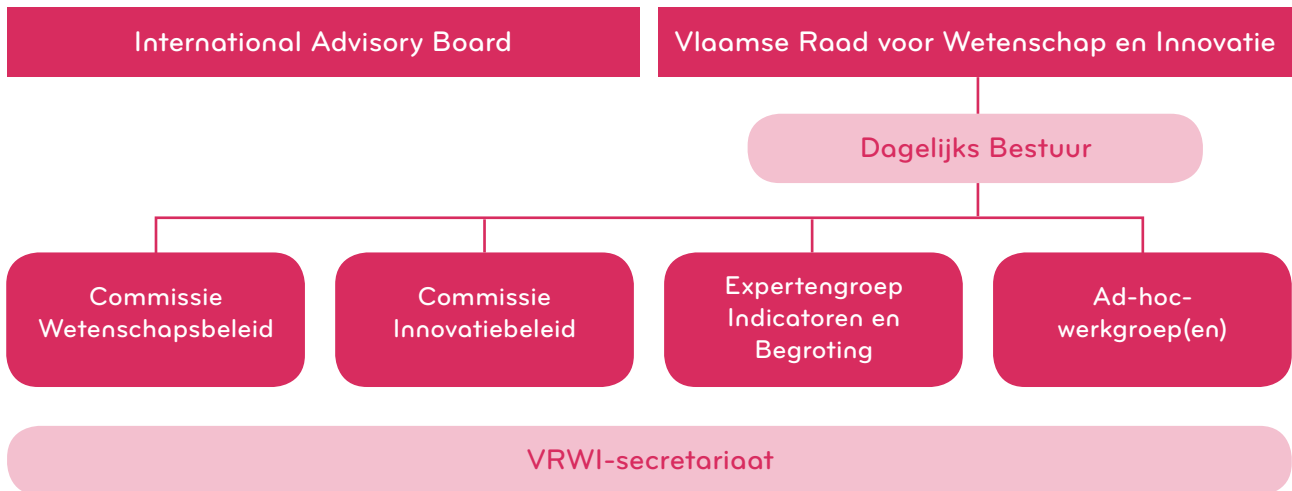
International Advisory Board

Vlaamse Raad voor Wetenschap en Innovatie

Dagelijks Bestuur

Commissie Wetenschapsbeleid

Commissie Innovatiebeleid

Expertengroep Indicatoren en Begroting

Ad-hoc-werkgroep(en)

VRWI-secretariaat